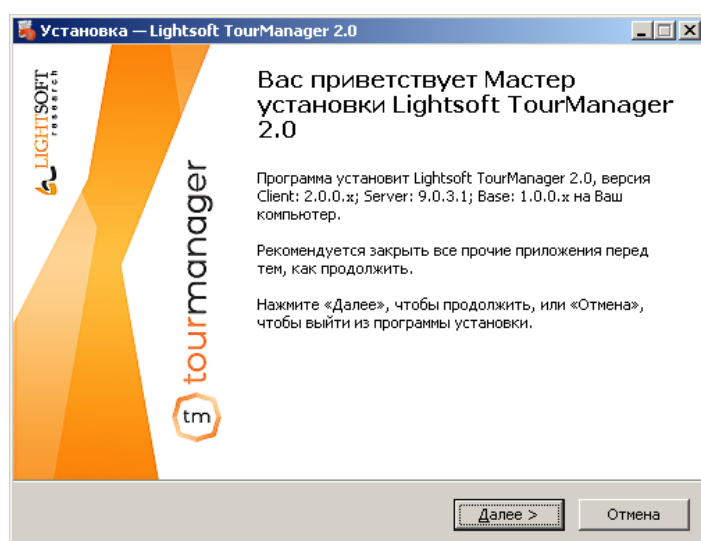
Установка — Lightsoft TourManager 2.0

LIGHTSOFT research

tourmanager

tm

Вас приветствует Мастер установки Lightsoft TourManager 2.0

Программа установит Lightsoft TourManager 2.0, версия Client: 2.0.0.x; Server: 9.0.3.1; Base: 1.0.0.x на Ваш компьютер.

Рекомендуется закрыть все прочие приложения перед тем, как продолжить.

Нажмите «Далее», чтобы продолжить, или «Отмена», чтобы выйти из программы установки.

Далее >

Отмена